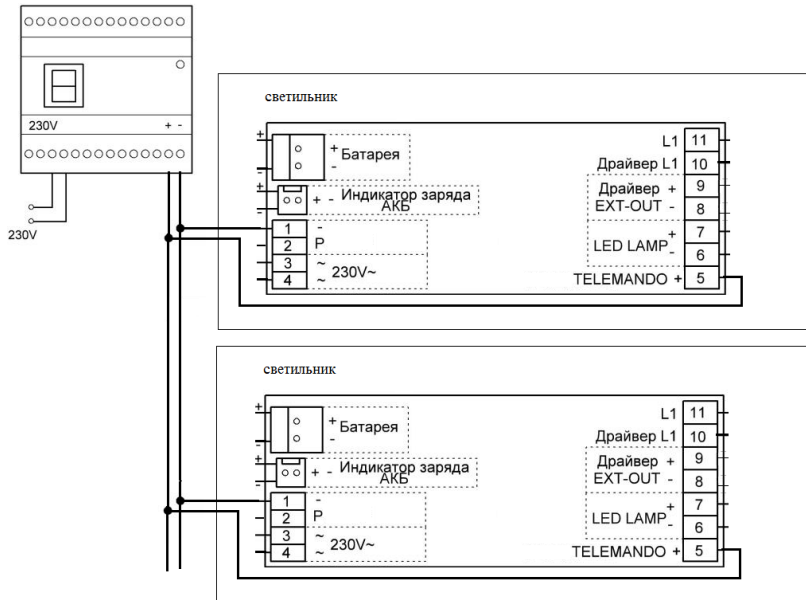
230V + -

230V

светильник

+ - + Батарея -

+ - + - Индикатор заряда АКБ

1 -
2 P
3 ~
4 ~ 230V~

L1 11
Драйвер L1 10
Драйвер + 9
EXT-OUT - 8
LED LAMP + 7
- 6
TELEMANDO + 5

светильник

+ - + Батарея -

+ - + - Индикатор заряда АКБ

1 -
2 P
3 ~
4 ~ 230V~

L1 11
Драйвер L1 10
Драйвер + 9
EXT-OUT - 8
LED LAMP + 7
- 6
TELEMANDO + 5